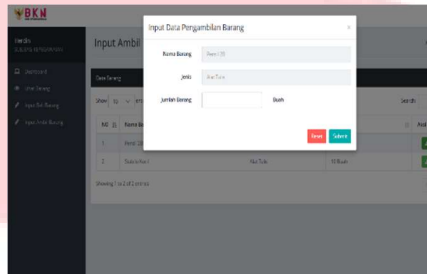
BKN

Input Ambil

Dashboard
Data Barang
Input Beli Barang
Input Ambil Barang

Data Barang

Show 10 entries

Search:

| NO | Nama Ba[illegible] | | | |
|---|---|---|---|---|
| 1 | Pensil 2B | | | |
| 2 | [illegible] | Alat Tulis | 10 Buah | |

Showing 1 to 2 of 2 entries

Input Data Pengambilan Barang

×

Nama Barang: Pensil 2B

Jenis: Alat Tulis

Jumlah Barang: Buah

Reset Submit